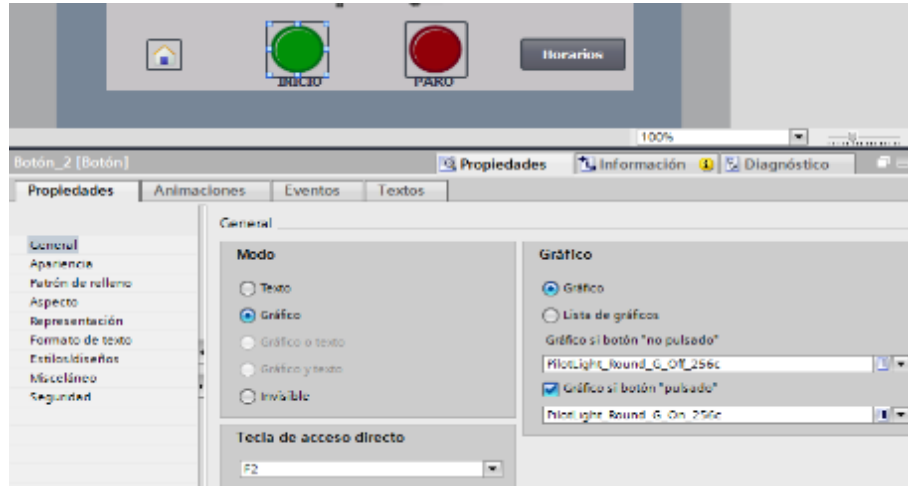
INICIO

PARO

Horarios

100%

Botón_2 [Botón]

Propiedades

Información

Diagnóstico

Propiedades

Animaciones

Eventos

Textos

General

General

Apariencia

Patrón de relleno

Aspecto

Representación

Formato de texto

Estilos/diseños

Misceláneo

Seguridad

Modo

Texto

Gráfico

Gráfico o texto

Gráfico y texto

Invisible

Tecla de acceso directo

F2

Gráfico

Gráfico

Lista de gráficos

Gráfico si botón "no pulsado"

PilotLight_Round_G_Off_256c

Gráfico si botón "pulsado"

PilotLight_Round_G_On_256c